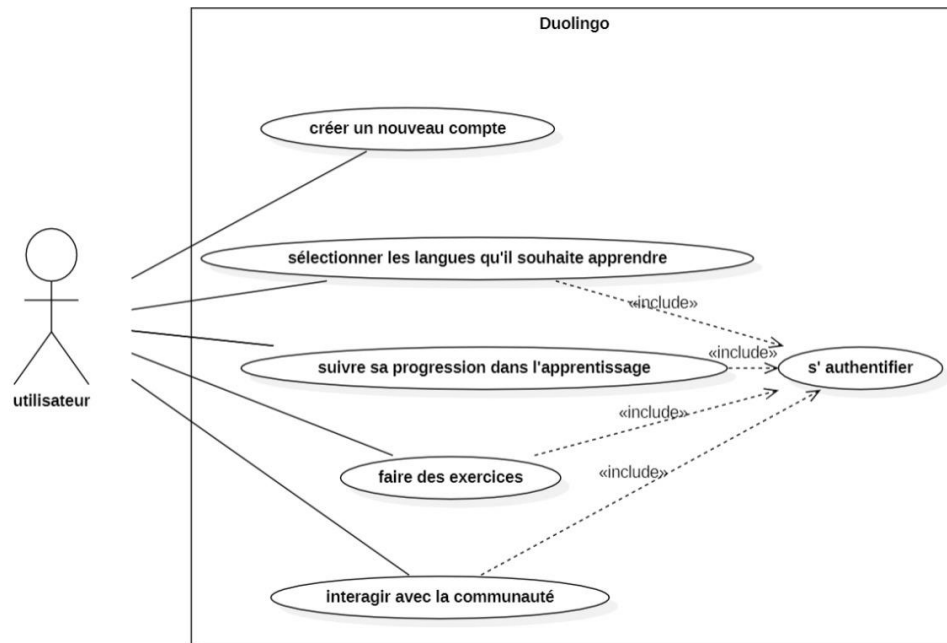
Duolingo

créer un nouveau compte

sélectionner les langues qu'il souhaite apprendre

«include»

«include»

suivre sa progression dans l'apprentissage

s' authentifier

«include»

faire des exercices

«include»

interagir avec la communauté

utilisateur